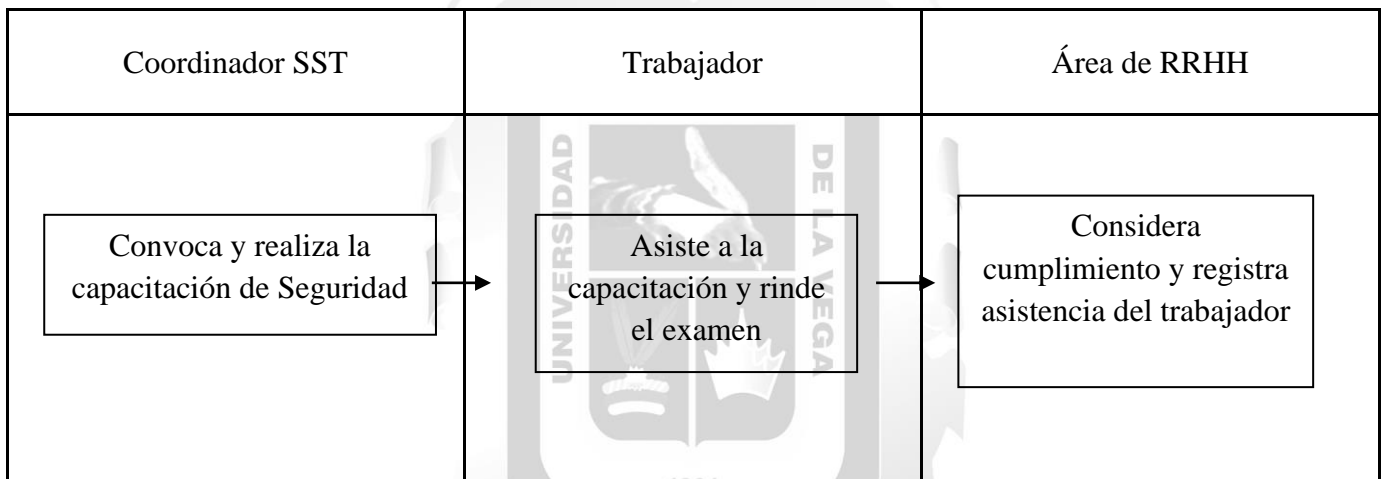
| Coordinador SST | Trabajador | Área de RRHH |
|---|---|---|
| Convoca y realiza la capacitación de Seguridad | Asiste a la capacitación y rinde el examen | Considera cumplimiento y registra asistencia del trabajador |

UNIVERSIDAD DE LA VEGA